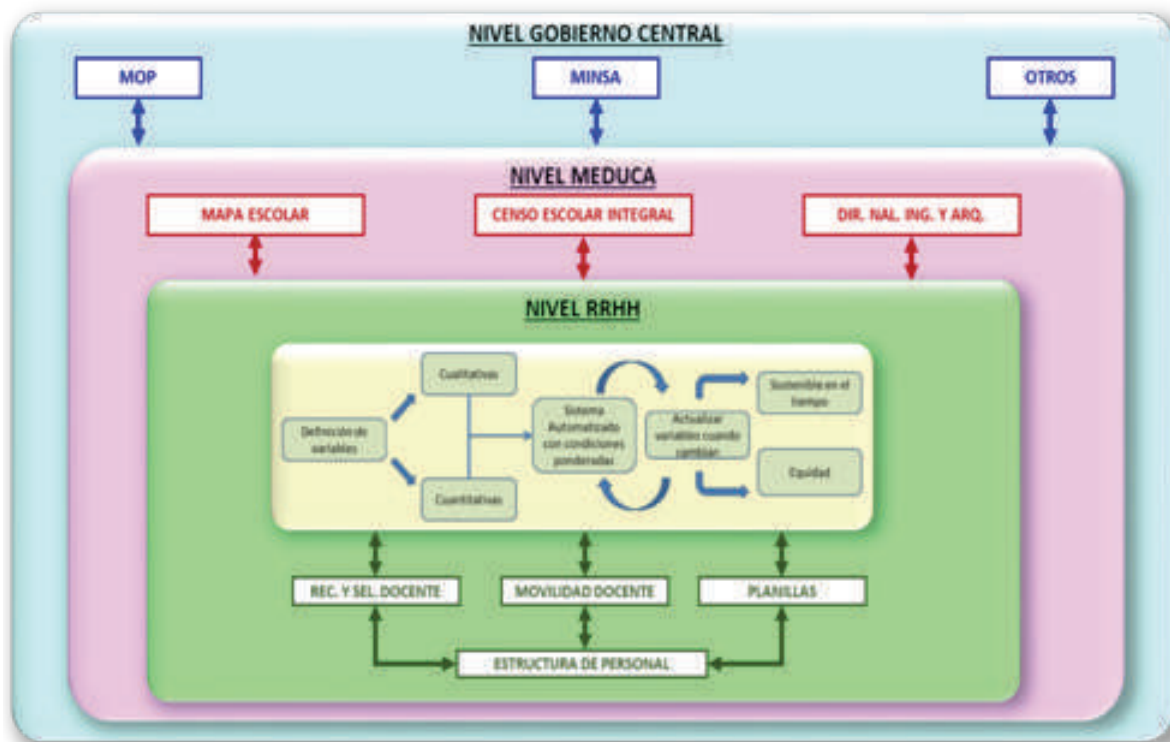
NIVEL GOBIERNO CENTRAL

MOP

MINSA

OTROS

NIVEL MEDUCA

MAPA ESCOLAR

CENSO ESCOLAR INTEGRAL

DIR. NAL. ING. Y ARQ.

NIVEL RRHH

Definición de variables

Cualitativas

Cuantitativas

Sistema Automatizado con condiciones ponderadas

Actualizar variables cuando cambian

Sostenible en el tiempo

Equidad

REC. Y SEL. DOCENTE

MOVILIDAD DOCENTE

PLANILLAS

ESTRUCTURA DE PERSONAL